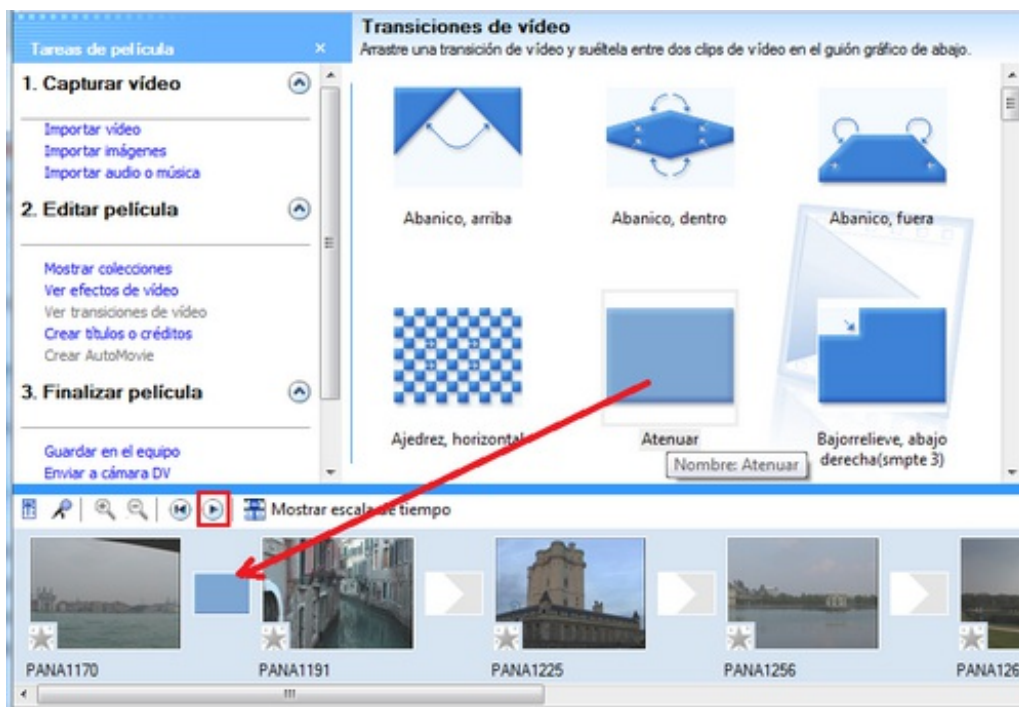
Tareas de película

1. Capturar vídeo

Importar vídeo
Importar imágenes
Importar audio o música

2. Editar película

Mostrar colecciones
Ver efectos de vídeo
Ver transiciones de vídeo
Crear títulos o créditos
Crear AutoMovie

3. Finalizar película

Guardar en el equipo
Enviar a cámara DV

Transiciones de vídeo
Arrastre una transición de vídeo y suéltela entre dos clips de vídeo en el guión gráfico de abajo.

Abanico, arriba
Abanico, dentro
Abanico, fuera
Ajedrez, horizontal
Atenuar
Bajorrelieve, abajo derecha(smpte 3)
Nombre: Atenuar

Mostrar escala de tiempo

PANA1170
PANA1191
PANA1225
PANA1256
PANA126